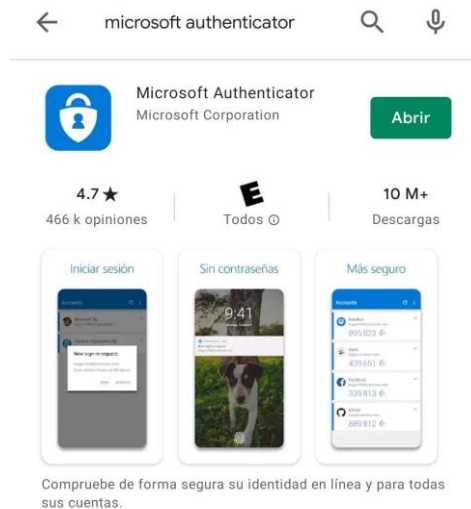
microsoft authenticator

Microsoft Authenticator
Microsoft Corporation

Abrir

4.7 ★
466 k opiniones

E
Todos ⓘ

10 M+
Descargas

Iniciar sesión

Accounts

Microsoft

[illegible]

New sign-in request

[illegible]

Sin contraseñas

9:41

Más seguro

Accounts

Dropbox
895 823

Slack
409 651

Facebook
339 813

GitHub
889 812

Compruebe de forma segura su identidad en línea y para todas sus cuentas.